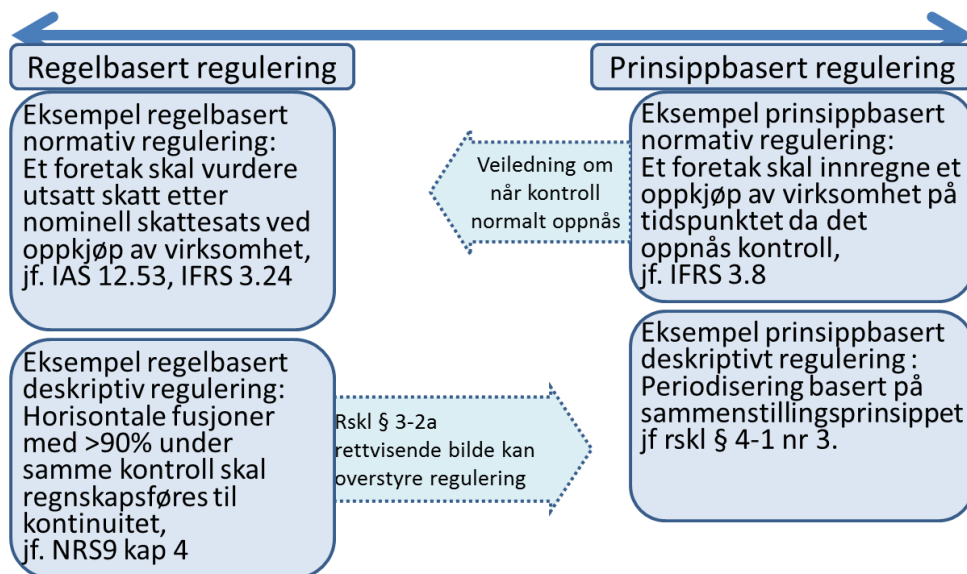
Regelbasert regulering

Prinsippbasert regulering

Eksempel regelbasert normativ regulering: Et foretak skal vurdere utsatt skatt etter nominell skattesats ved oppkjøp av virksomhet, jf. IAS 12.53, IFRS 3.24

Veiledning om når kontroll normalt oppnås

Eksempel prinsippbasert normativ regulering: Et foretak skal innregne et oppkjøp av virksomhet på tidspunktet da det oppnås kontroll, jf. IFRS 3.8

Eksempel regelbasert deskriptiv regulering: Horisontale fusjoner med >90% under samme kontroll skal regnskapsføres til kontinuitet, jf. NRS9 kap 4

Rskl § 3-2a rettvisende bilde kan overstyre regulering

Eksempel prinsippbasert deskriptivt regulering : Periodisering basert på sammenstillingsprinsippet jf rskl § 4-1 nr 3.